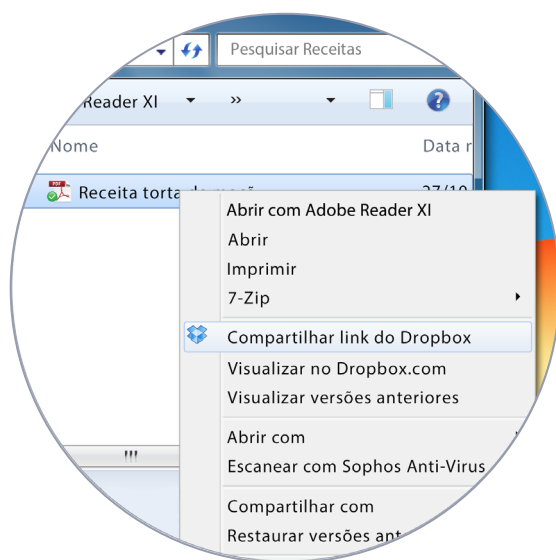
Pesquisar Receitas

Reader XI »

Nome

Data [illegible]

Receita torta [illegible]

27/10

Abrir com Adobe Reader XI
Abrir
Imprimir
7-Zip
Compartilhar link do Dropbox
Visualizar no Dropbox.com
Visualizar versões anteriores
Abrir com
Escanear com Sophos Anti-Virus
Compartilhar com
Restaurar versões ant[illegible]